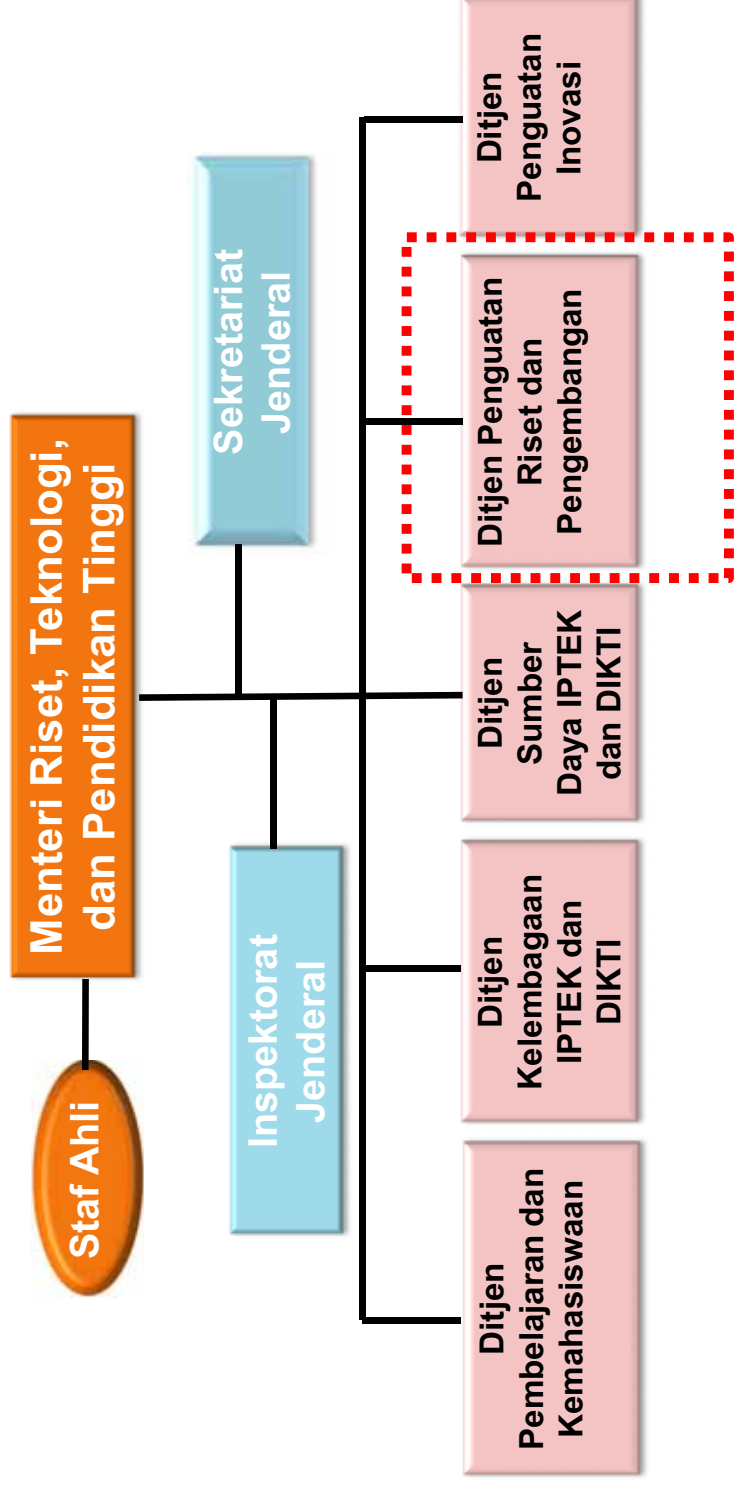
Menteri Riset, Teknologi, dan Pendidikan Tinggi

Staf Ahli

Sekretariat Jenderal

Inspektorat Jenderal

Ditjen Pembelajaran dan Kemahasiswaan

Ditjen Kelembagaan IPTEK dan DIKTI

Ditjen Sumber Daya IPTEK dan DIKTI

Ditjen Penguatan Riset dan Pengembangan

Ditjen Penguatan Inovasi